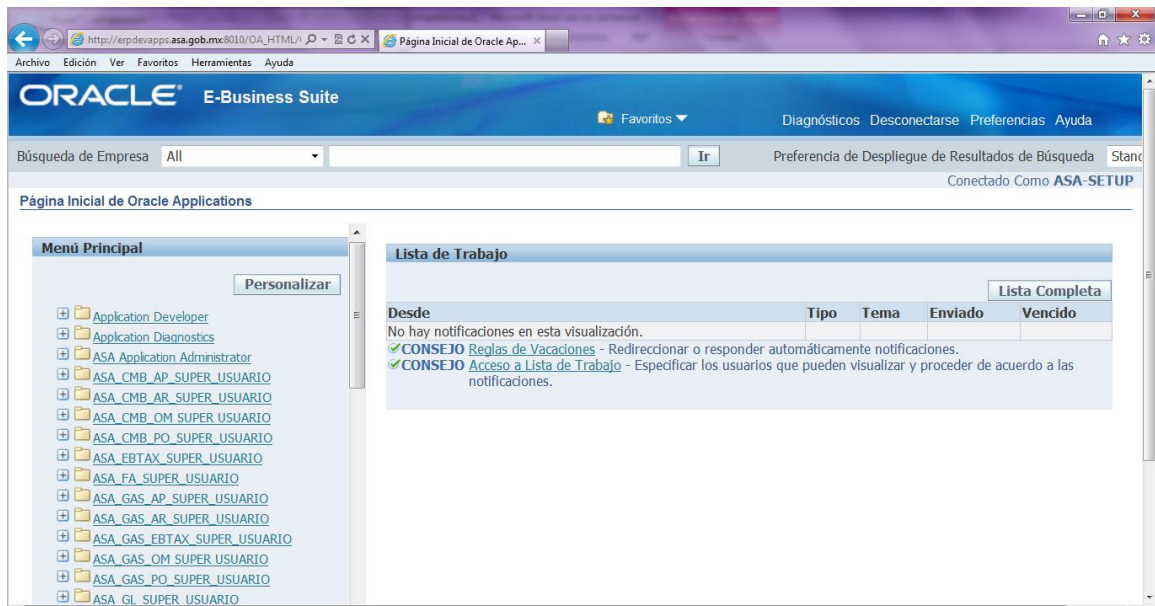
http://erpdevapps.asa.gob.mx:8010/OA_HTML/ Página Inicial de Oracle Ap... ×

Archivo Edición Ver Favoritos Herramientas Ayuda

ORACLE E-Business Suite

Favoritos

Diagnósticos Desconectarse Preferencias Ayuda

Búsqueda de Empresa All Ir

Preferencia de Despliegue de Resultados de Búsqueda Stanc

Conectado Como ASA-SETUP

Página Inicial de Oracle Applications

Menú Principal

Personalizar

Application Developer
Application Diagnostics
ASA Application Administrator
ASA_CMB_AP_SUPER_USUARIO
ASA_CMB_AR_SUPER_USUARIO
ASA_CMB_OM SUPER USUARIO
ASA_CMB_PO_SUPER_USUARIO
ASA_EBTAX_SUPER_USUARIO
ASA_FA_SUPER_USUARIO
ASA_GAS_AP_SUPER_USUARIO
ASA_GAS_AR_SUPER_USUARIO
ASA_GAS_EBTAX_SUPER_USUARIO
ASA_GAS_OM SUPER USUARIO
ASA_GAS_PO_SUPER_USUARIO
ASA_GL SUPER USUARIO

Lista de Trabajo

Lista Completa

| Desde | Tipo | Tema | Enviado | Vencido |
|---|---|---|---|---|
| No hay notificaciones en esta visualización. | | | | |

CONSEJO Reglas de Vacaciones - Redireccionar o responder automáticamente notificaciones.
CONSEJO Acceso a Lista de Trabajo - Especificar los usuarios que pueden visualizar y proceder de acuerdo a las notificaciones.